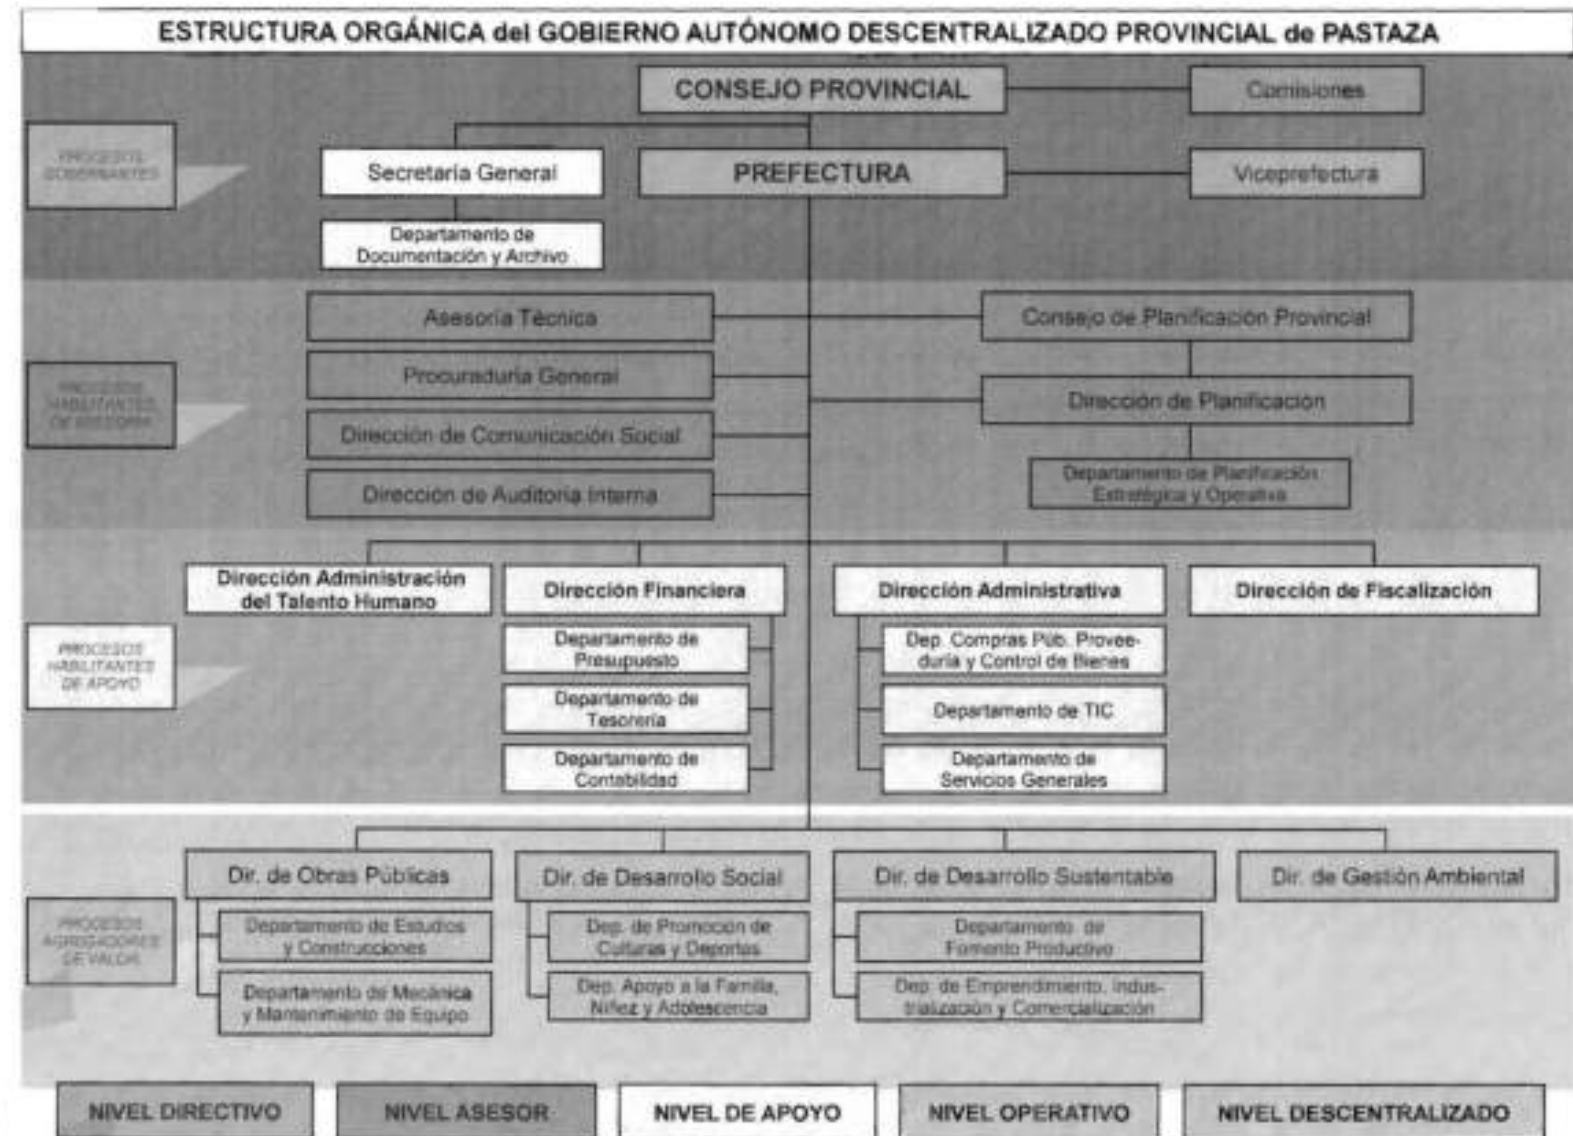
ESTRUCTURA ORGÁNICA del GOBIERNO AUTÓNOMO DESCENTRALIZADO PROVINCIAL de PASTAZA

PROCESOS GOBERNANTES

CONSEJO PROVINCIAL

Comisiones

Secretaría General

PREFECTURA

Viceprefectura

Departamento de Documentación y Archivo

PROCESOS HABILITANTES DE ASESORIA

Asesoría Técnica

Procuraduría General

Dirección de Comunicación Social

Dirección de Auditoría Interna

Consejo de Planificación Provincial

Dirección de Planificación

Departamento de Planificación Estratégica y Operativa

PROCESOS HABILITANTES DE APOYO

Dirección Administración del Talento Humano

Dirección Financiera

Departamento de Presupuesto

Departamento de Tesorería

Departamento de Contabilidad

Dirección Administrativa

Dep. Compras Púb. Proveeduría y Control de Bienes

Departamento de TIC

Departamento de Servicios Generales

Dirección de Fiscalización

PROCESOS AGREGADORES DE VALOR

Dir. de Obras Públicas

Departamento de Estudios y Construcciones

Departamento de Mecánica y Mantenimiento de Equipo

Dir. de Desarrollo Social

Dep. de Promoción de Culturas y Deportes

Dep. Apoyo a la Familia, Niñez y Adolescencia

Dir. de Desarrollo Sustentable

Departamento de Fomento Productivo

Dep. de Emprendimiento, Industrialización y Comercialización

Dir. de Gestión Ambiental

NIVEL DIRECTIVO

NIVEL ASESOR

NIVEL DE APOYO

NIVEL OPERATIVO

NIVEL DESCENTRALIZADO